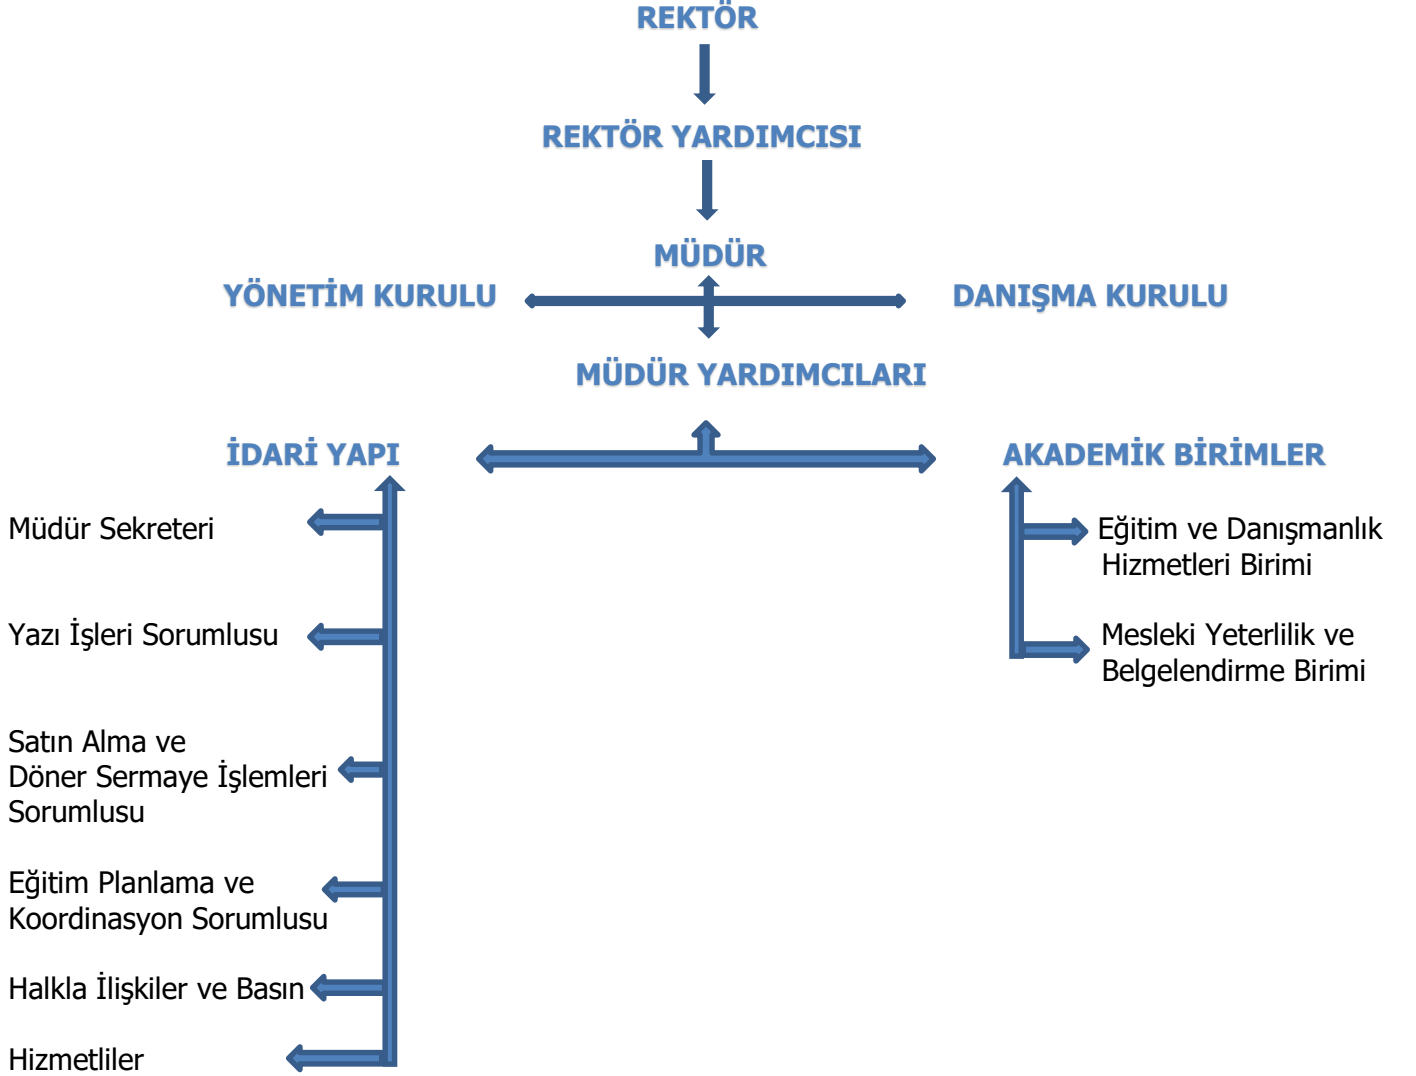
REKTÖR

REKTÖR YARDIMCISI

MÜDÜR

YÖNETİM KURULU

DANIŞMA KURULU

MÜDÜR YARDIMCILARI

İDARİ YAPI

AKADEMİK BİRİMLER

Müdür Sekreteri

Yazı İşleri Sorumlusu

Satın Alma ve Döner Sermaye İşlemleri Sorumlusu

Eğitim Planlama ve Koordinasyon Sorumlusu

Halkla İlişkiler ve Basın

Hizmetliler

Eğitim ve Danışmanlık Hizmetleri Birimi

Mesleki Yeterlilik ve Belgelendirme Birimi